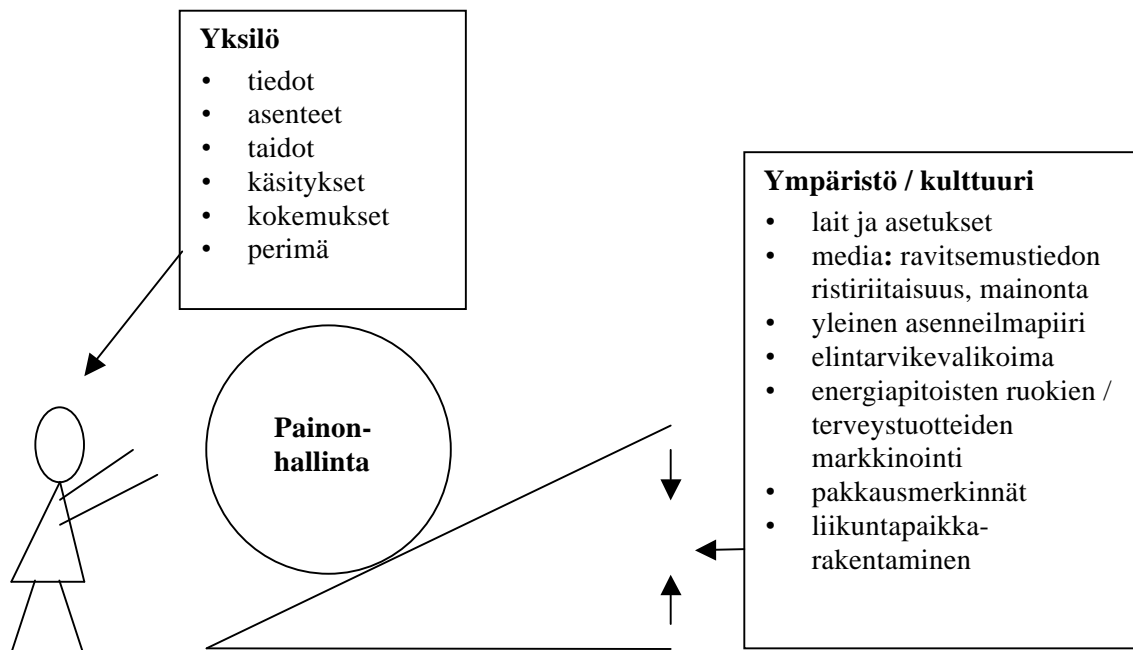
**Yksilö**
- tiedot
- asenteet
- taidot
- käsitykset
- kokemukset
- perimä

**Painonhallinta**

**Ympäristö / kulttuuri**
- lait ja asetukset
- media: ravitsemustiedon ristiriitaisuus, mainonta
- yleinen asenneilmapiiri
- elintarvikevalikoima
- energiapitoisten ruokien / terveystuotteiden markkinointi
- pakkausmerkinnät
- liikuntapaikkarakentaminen